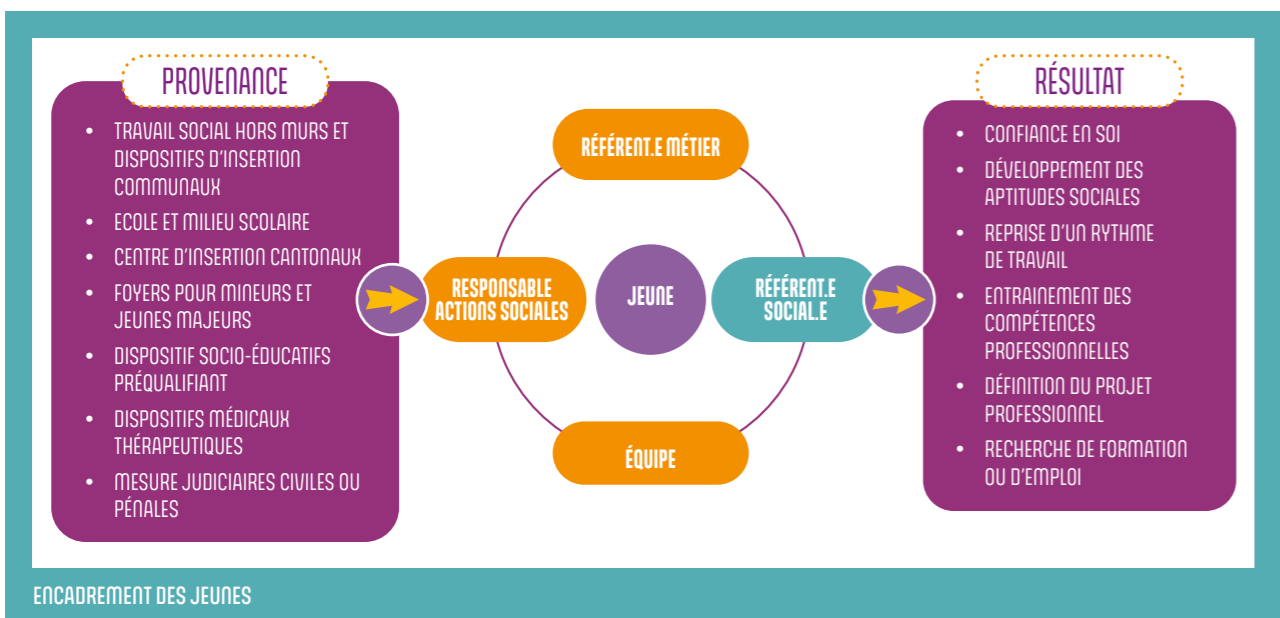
PROVENANCE

- TRAVAIL SOCIAL HORS MURS ET DISPOSITIFS D'INSERTION COMMUNAUX
- ECOLE ET MILIEU SCOLAIRE
- CENTRE D'INSERTION CANTONAUX
- FOYERS POUR MINEURS ET JEUNES MAJEURS
- DISPOSITIF SOCIO-ÉDUCATIFS PRÉQUALIFIANT
- DISPOSITIFS MÉDICAUX THÉRAPEUTIQUES
- MESURE JUDICIAIRES CIVILES OU PÉNALES

RÉFÉRENT.E MÉTIER

RESPONSABLE ACTIONS SOCIALES

JEUNE

RÉFÉRENT.E SOCIAL.E

ÉQUIPE

RÉSULTAT

- CONFIANCE EN SOI
- DÉVELOPPEMENT DES APTITUDES SOCIALES
- REPRISE D'UN RYTHME DE TRAVAIL
- ENTRAINEMENT DES COMPÉTENCES PROFESSIONNELLES
- DÉFINITION DU PROJET PROFESSIONNEL
- RECHERCHE DE FORMATION OU D'EMPLOI

ENCADREMENT DES JEUNES